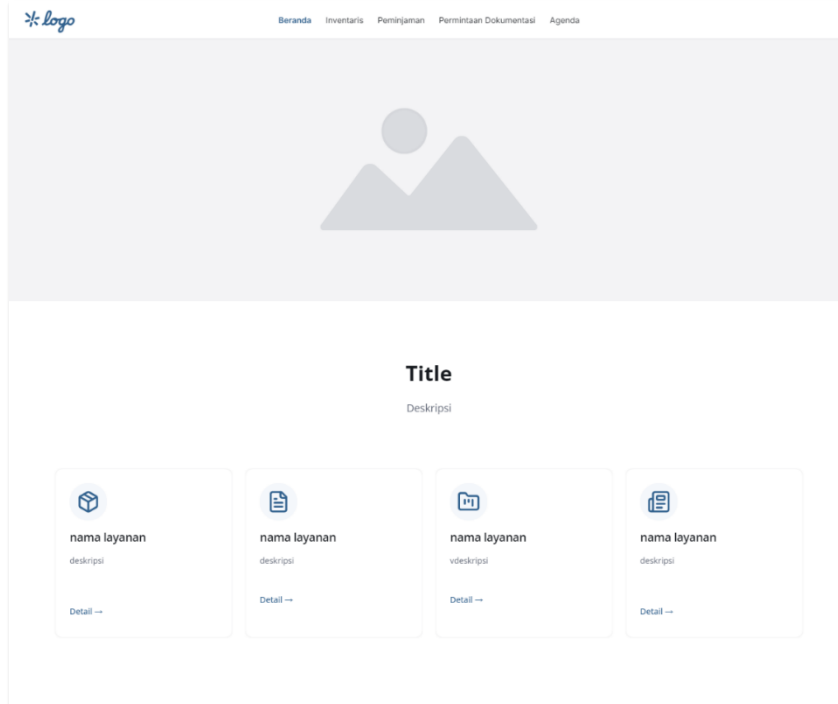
logo

Beranda Inventaris Peminjaman Permintaan Dokumentasi Agenda

Title

Deskripsi

nama layanan

deskripsi

Detail →

nama layanan

deskripsi

Detail →

nama layanan

vdeskripsi

Detail →

nama layanan

deskripsi

Detail →